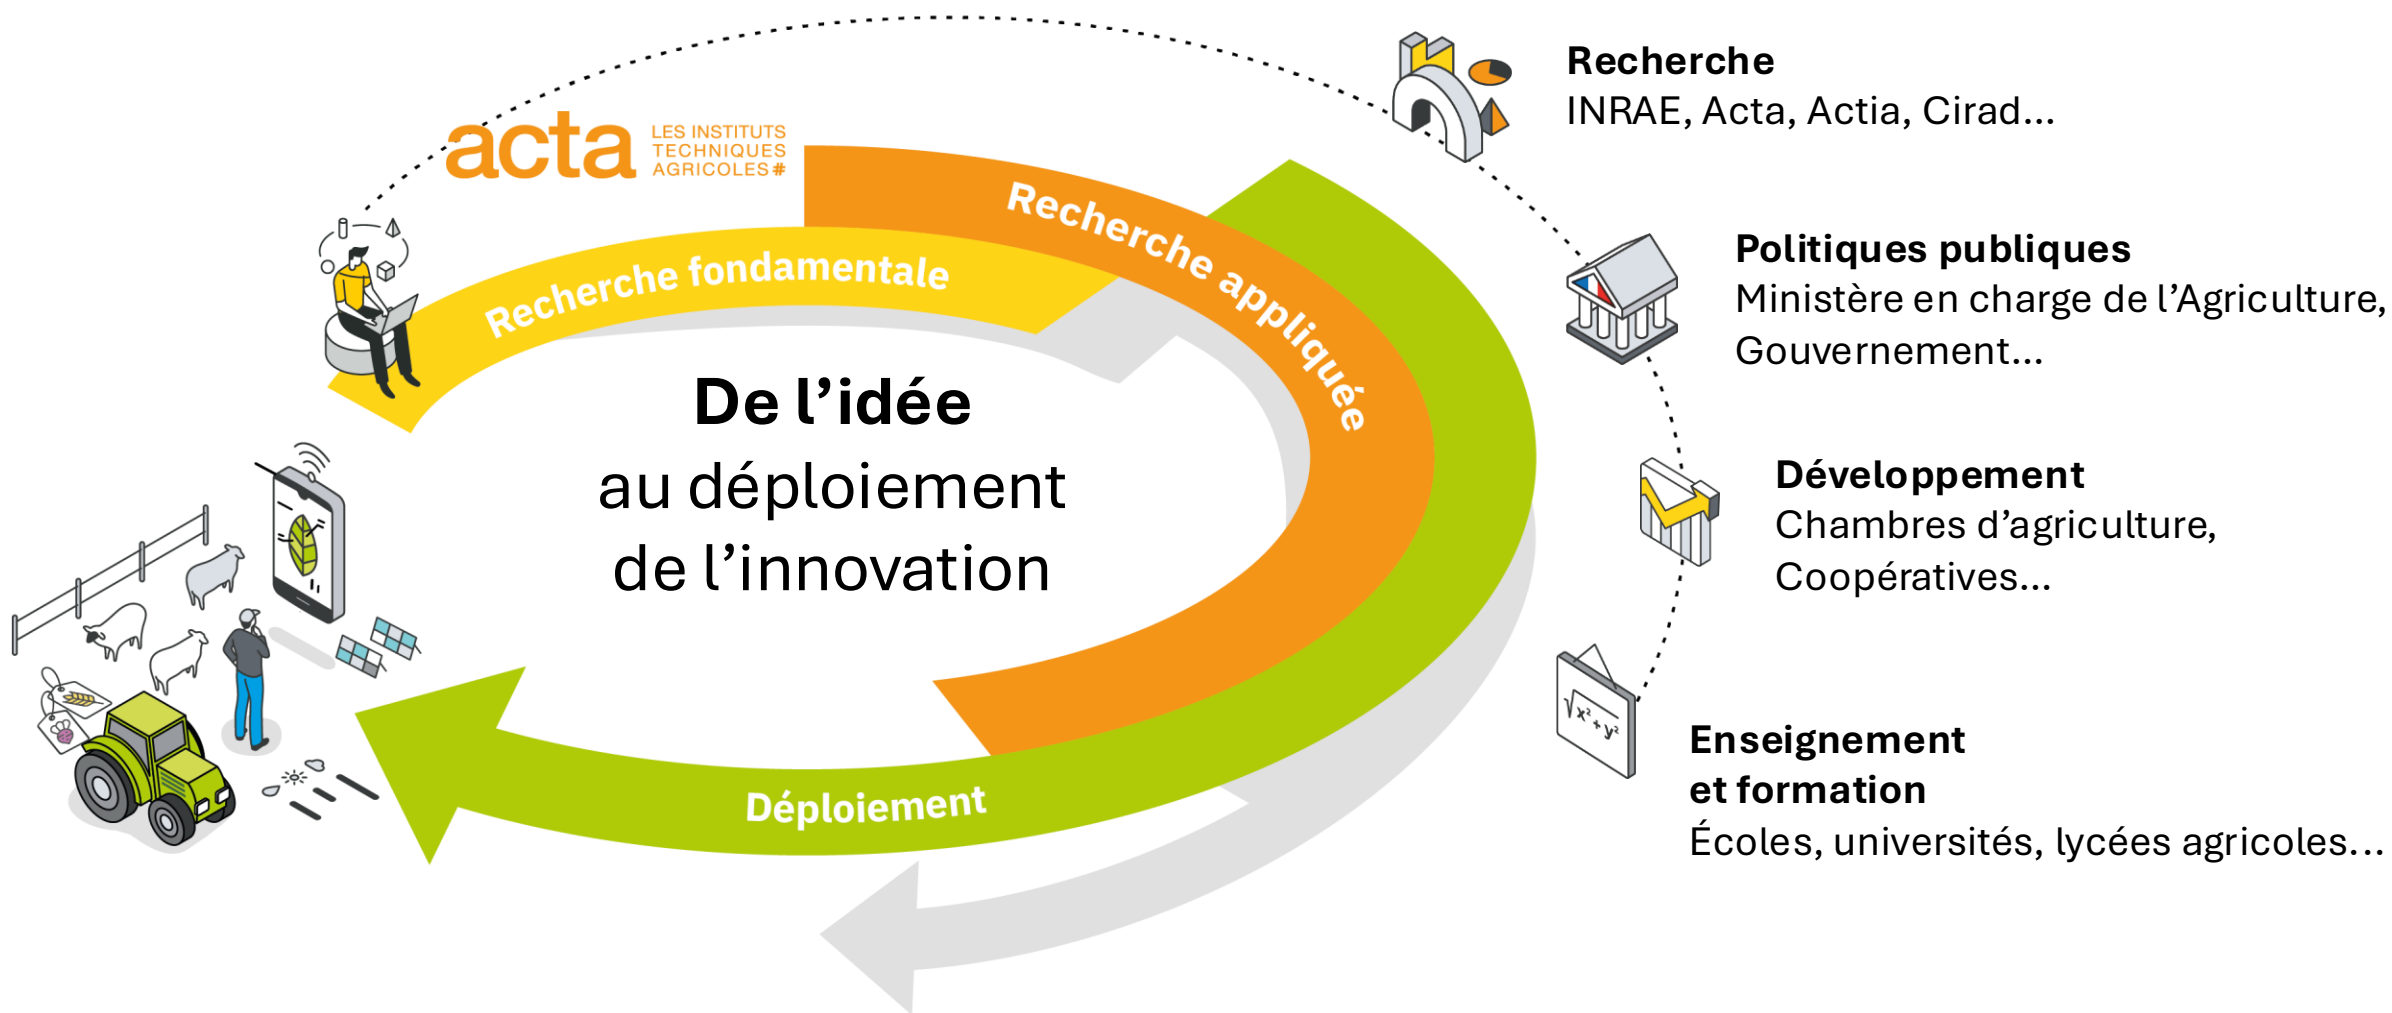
acta LES INSTITUTS TECHNIQUES AGRICOLES

Recherche fondamentale

Recherche appliquée

Déploiement

De l'idée au déploiement de l'innovation

Recherche
INRAE, Acta, Actia, Cirad...

Politiques publiques
Ministère en charge de l'Agriculture, Gouvernement...

Développement
Chambres d'agriculture, Coopératives...

Enseignement et formation
Écoles, universités, lycées agricoles...

$\sqrt{x^2+y^2}$